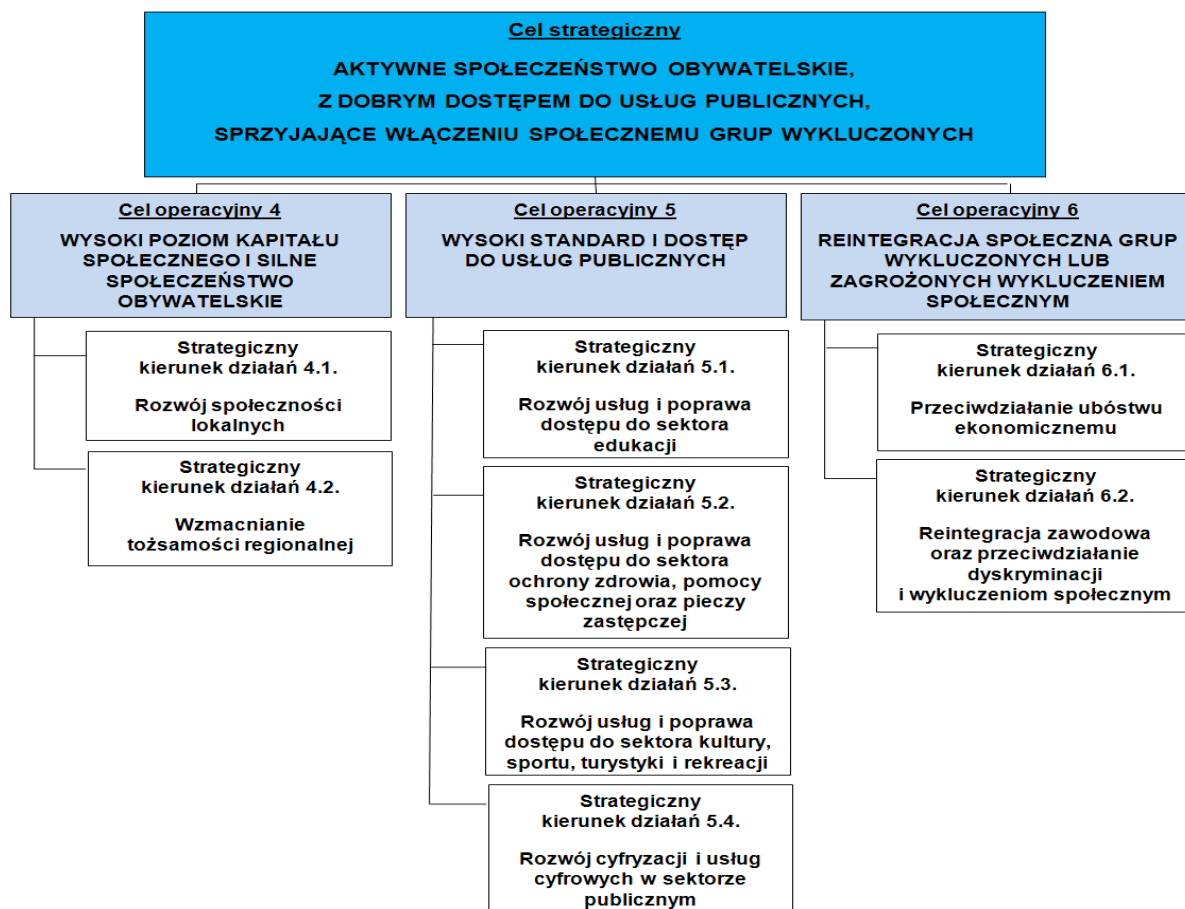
Cel strategiczny

AKTYWNE SPOŁECZEŃSTWO OBYWATELSKIE, Z DOBRYM DOSTĘPEM DO USŁUG PUBLICZNYCH, SPRZYJAJĄCE WŁĄCZENIU SPOŁECZNEMU GRUP WYKLUCZONYCH

Cel operacyjny 4

WYSOKI POZIOM KAPITAŁU SPOŁECZNEGO I SILNE SPOŁECZEŃSTWO OBYWATELSKIE

Strategiczny kierunek działań 4.1.

Rozwój społeczności lokalnych

Strategiczny kierunek działań 4.2.

Wzmacnianie tożsamości regionalnej

Cel operacyjny 5

WYSOKI STANDARD I DOSTĘP DO USŁUG PUBLICZNYCH

Strategiczny kierunek działań 5.1.

Rozwój usług i poprawa dostępu do sektora edukacji

Strategiczny kierunek działań 5.2.

Rozwój usług i poprawa dostępu do sektora ochrony zdrowia, pomocy społecznej oraz pieczy zastępczej

Strategiczny kierunek działań 5.3.

Rozwój usług i poprawa dostępu do sektora kultury, sportu, turystyki i rekreacji

Strategiczny kierunek działań 5.4.

Rozwój cyfryzacji i usług cyfrowych w sektorze publicznym

Cel operacyjny 6

REINTEGRACJA SPOŁECZNA GRUP WYKLUCZONYCH LUB ZAGROŻONYCH WYKLUCZENIEM SPOŁECZNYM

Strategiczny kierunek działań 6.1.

Przeciwdziałanie ubóstwu ekonomicznemu

Strategiczny kierunek działań 6.2.

Reintegracja zawodowa oraz przeciwdziałanie dyskryminacji i wykluczeniom społecznym